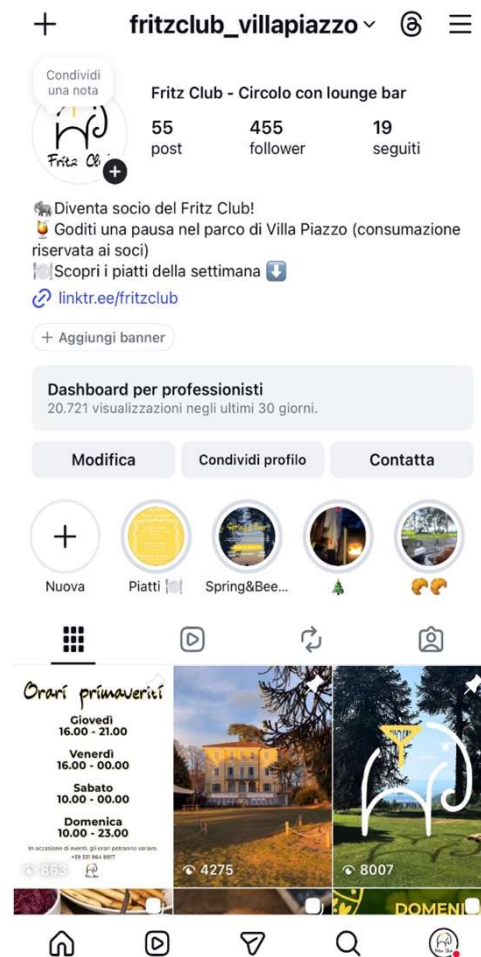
+ fritzclub_villapiazzo

Condividi una nota

Fritz Club

Fritz Club - Circolo con lounge bar

55 post
455 follower
19 seguiti

🐘Diventa socio del Fritz Club!
🍹Goditi una pausa nel parco di Villa Piazzo (consumazione riservata ai soci)
🍽️Scopri i piatti della settimana ⬇️
linktr.ee/fritzclub

+ Aggiungi banner

Dashboard per professionisti
20.721 visualizzazioni negli ultimi 30 giorni.

Modifica
Condividi profilo
Contatta

Nuova
Piatti 🍽️
Spring&Bee...
🎄
🥐🥐

Orari primaverili
Giovedì
16.00 - 21.00
Venerdì
16.00 - 00.00
Sabato
10.00 - 00.00
Domenica
10.00 - 23.00
In occasione di eventi, gli orari potranno variare.
+39 331 964 8917

863
4275
8007

DOMENI